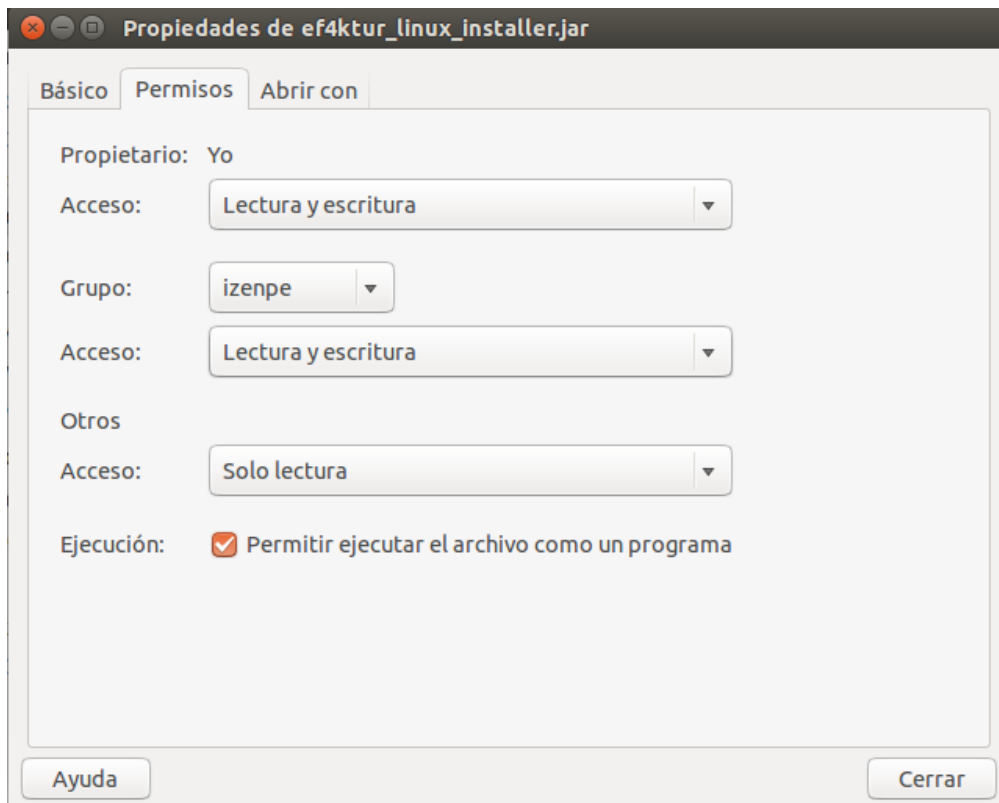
Propiedades de ef4ktur_linux_installer.jar

Básico | Permisos | Abrir con

Propietario: Yo

Acceso: Lectura y escritura

Grupo: izenpe

Acceso: Lectura y escritura

Otros

Acceso: Solo lectura

Ejecución: Permitir ejecutar el archivo como un programa

Ayuda

Cerrar